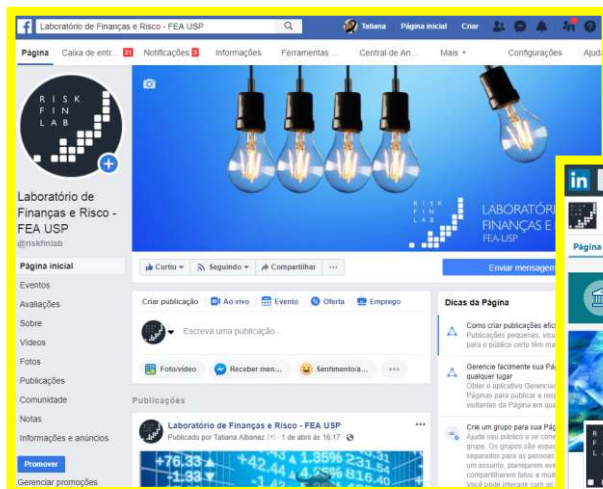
Laboratório de Finanças e Risco - FEA USP

Tatiana Página inicial Criar

Página Caixa de entr... 21 Notificações 3 Informações Ferramentas ... Central de An... Mais Configurações Ajuda

RISK FIN LAB

Laboratório de Finanças e Risco - FEA USP
@riskfinlab

Página inicial
Eventos
Avaliações
Sobre
Vídeos
Fotos
Publicações
Comunidade
Notas
Informações e anúncios

Promover
Gerenciar promoções

RISK FIN LAB

LABORATÓRI FINANÇAS E FEA-USP

Curtiu Seguindo Compartilhar ...

Enviar mensagem

Criar publicação Ao vivo Evento Oferta Emprego

Escreva uma publicação...

Foto/vídeo Receber men... Sentimento/a... ...

Publicações

Laboratório de Finanças e Risco - FEA USP
Publicado por Tatiana Albanez · 1 de abril às 16:17

+76,33 +42,44 4,35% 23,21
-1,33 +5,36% 816,40

Dicas da Página

Como criar publicações efic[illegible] Publicações pequenas, visu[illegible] para o público certo têm ma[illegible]

Gerencie facilmente sua Pá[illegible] qualquer lugar
Obter o aplicativo Gerencia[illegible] Páginas para publicar e res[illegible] visitantes da Página em qu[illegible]

Crie um grupo para sua Pág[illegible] Ajude seu público a se cone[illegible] grupo. Os grupos são espec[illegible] separados para as pessoas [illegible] um assunto, planejarem eve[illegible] compartilharem fotos e muit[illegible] Você pode interagir com as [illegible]

in

Página

R F L